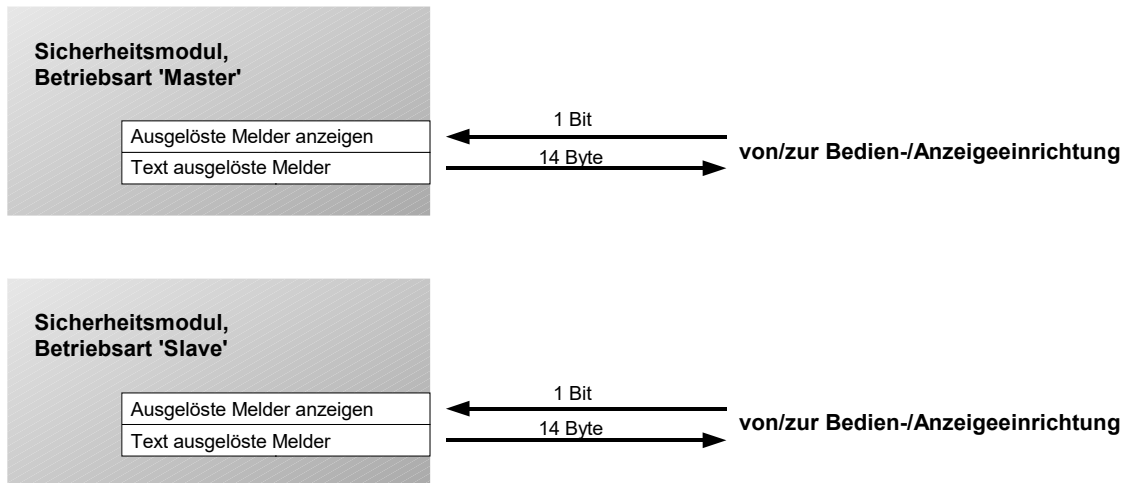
Sicherheitsmodul,
Betriebsart 'Master'

Ausgelöste Melder anzeigen

Text ausgelöste Melder

1 Bit

14 Byte

von/zur Bedien-/Anzeigeeinrichtung

Sicherheitsmodul,
Betriebsart 'Slave'

Ausgelöste Melder anzeigen

Text ausgelöste Melder

1 Bit

14 Byte

von/zur Bedien-/Anzeigeeinrichtung